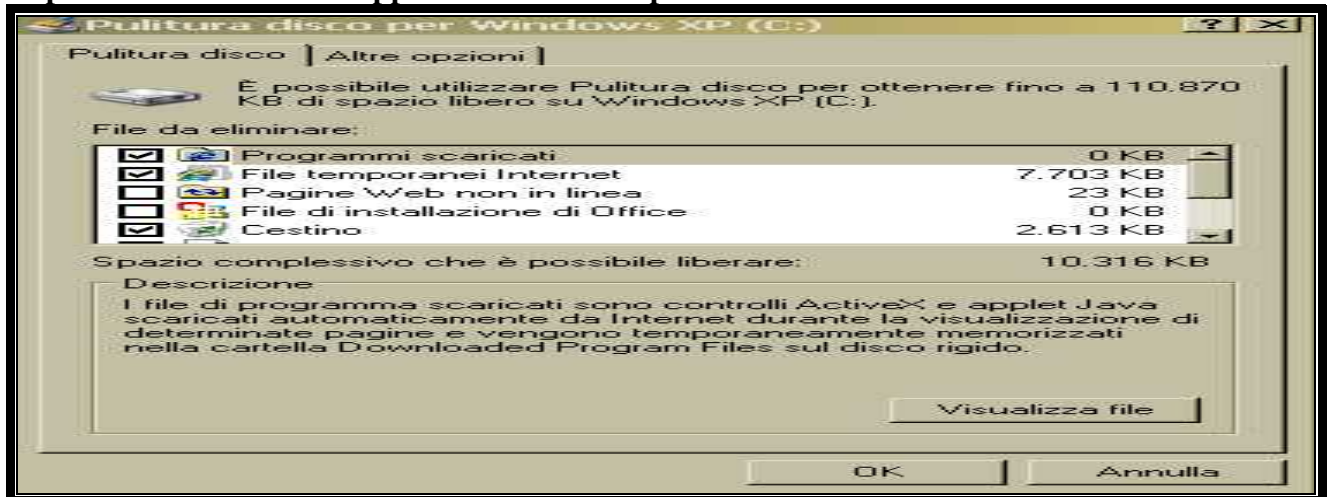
Pulitura disco per Windows XP (C:)

? X

Pulitura disco | Altre opzioni

È possibile utilizzare Pulitura disco per ottenere fino a 110.870 KB di spazio libero su Windows XP (C:).

File da eliminare:

| | | |
|---|---|---|
| ☑ | Programmi scaricati | 0 KB |
| ☑ | File temporanei Internet | 7.703 KB |
| ☐ | Pagine Web non in linea | 23 KB |
| ☐ | File di installazione di Office | 0 KB |
| ☑ | Cestino | 2.613 KB |

Spazio complessivo che è possibile liberare: 10.316 KB

Descrizione

I file di programma scaricati sono controlli ActiveX e applet Java scaricati automaticamente da Internet durante la visualizzazione di determinate pagine e vengono temporaneamente memorizzati nella cartella Downloaded Program Files sul disco rigido.

Visualizza file

OK

Annulla